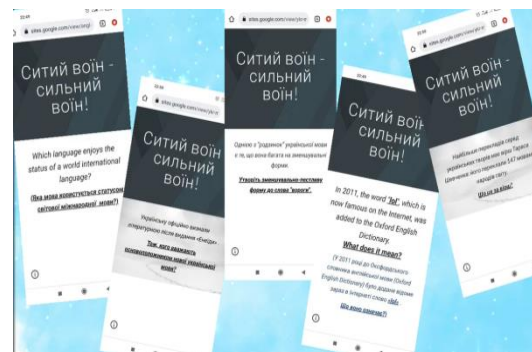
22:46
sites.google.com/view/gr

Ситий воїн - сильний воїн!

Which language enjoys the status of a world international language?

(Яка мова користується статусом світової міжнародної мови?)

22:46
sites.google.com/view/

Ситий воїн сильний воїн!

Українську офіційно визнали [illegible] після видання «Енеїди»

Тож, кого вважають основоположником нової української мови?

sites.google.com/view/

Ситий воїн - сильний воїн!

Однією з "родзинок" української мови є те, що вона багата на зменшувальні форми.

Утворіть зменшувально-пестливу форму до слова "ворога".

Ситий воїн сильний воїн!

In 2011, the word "lol", which is now famous on the Internet, was added to the Oxford English Dictionary.

What does it mean?

(У 2011 році до Оксфордського словника англійської мови (Oxford English Dictionary) було додано відоме зараз в Інтернеті слово «lol».

Що воно означає?)

22:46
sites.google.com/view/

Ситий воїн - сильний воїн!

Найбільше перекладів серед українських творів має твір Тараса Шевченка. Його переклали 147 мовами народів світу.

Що це за твір?